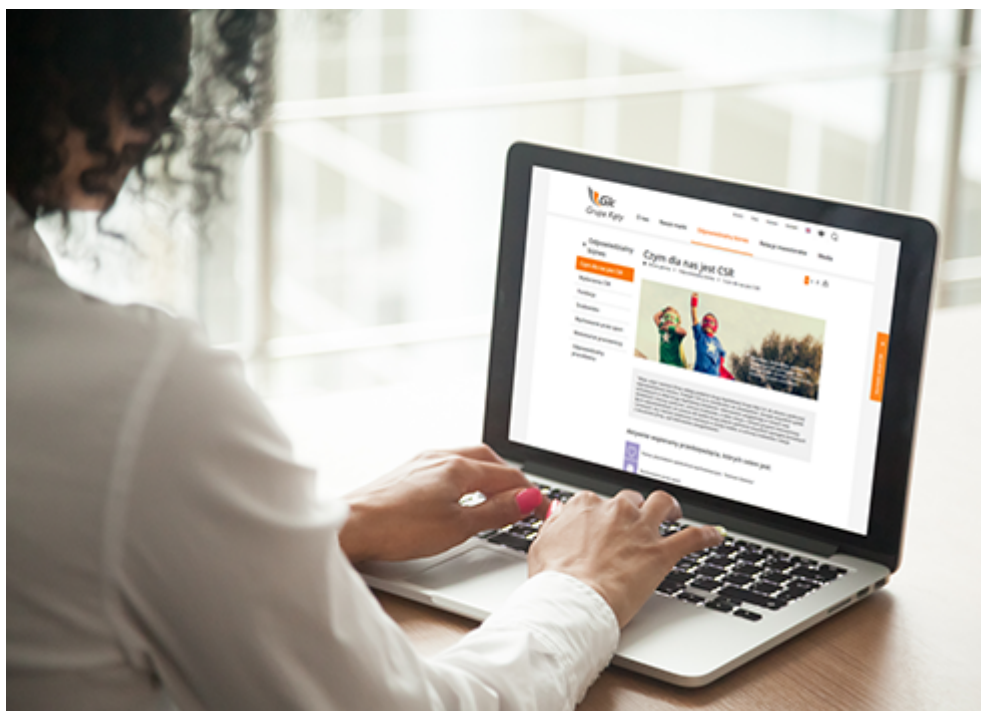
Grupa Kęty

O nas

Nasze marki

Odpowiedzialny biznes

Relacje inwestorskie

Media

Odpowiedzialny biznes

Czym dla nas jest CSR

Czym dla nas jest CSR

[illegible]

Wszystkie aspekty przedsiębiorstwa, których celem jest

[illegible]